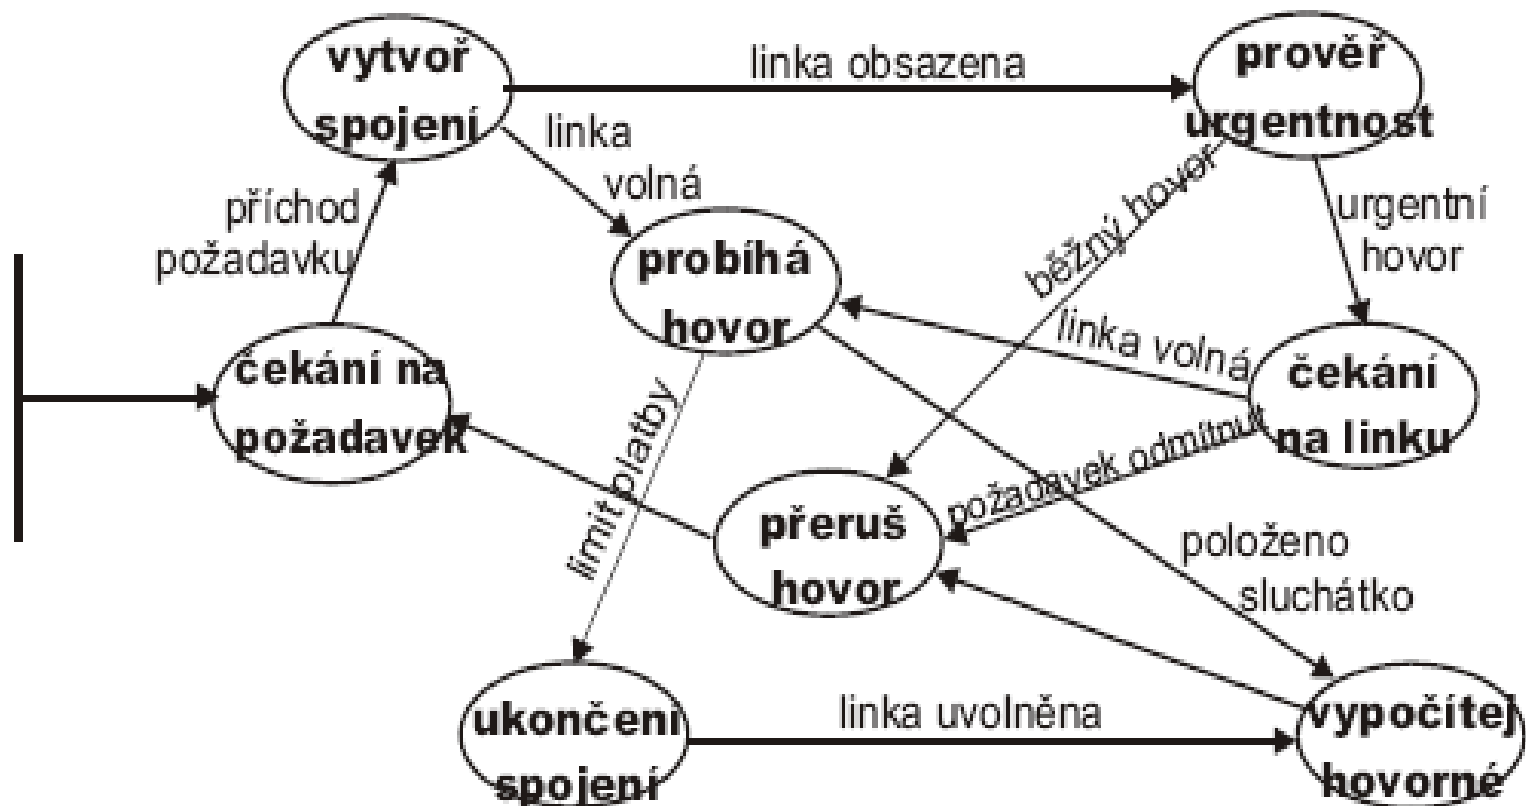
vytvoř spojení

linka obsazena

prověř urgentnost

linka volná

příchod požadavku

probíhá hovor

běžný hovor

urgentní hovor

linka volná

čekání na požadavek

čekání na linku

limit platby

požadavek odmítnut

přeruš hovor

položeno sluchátko

ukončení spojení

linka uvolněna

vypočítej hovorné